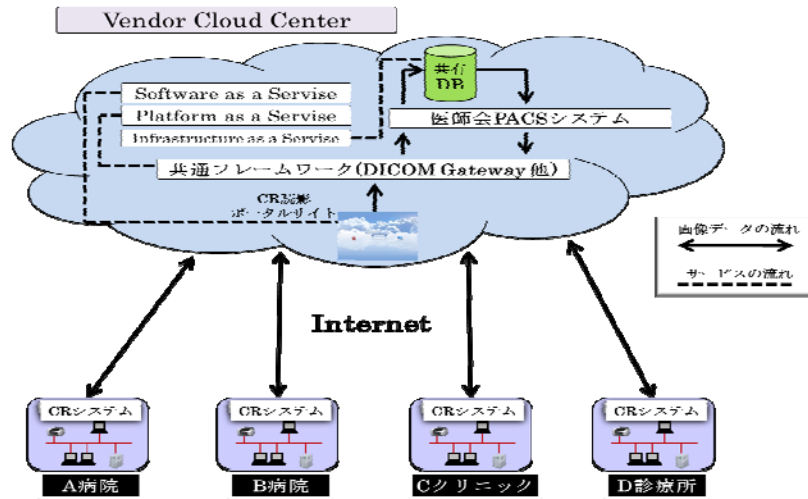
Vendor Cloud Center

共有DB

Software as a Servise
Platform as a Servise
Infrastructure as a Servise

医師会PACSシステム

共通フレームワーク(DICOM Gateway他)

CR読影ポータルサイト

画像データの流れ

サービスの流れ

Internet

CRシステム
A病院

CRシステム
B病院

CRシステム
Cクリニック

CRシステム
D診療所